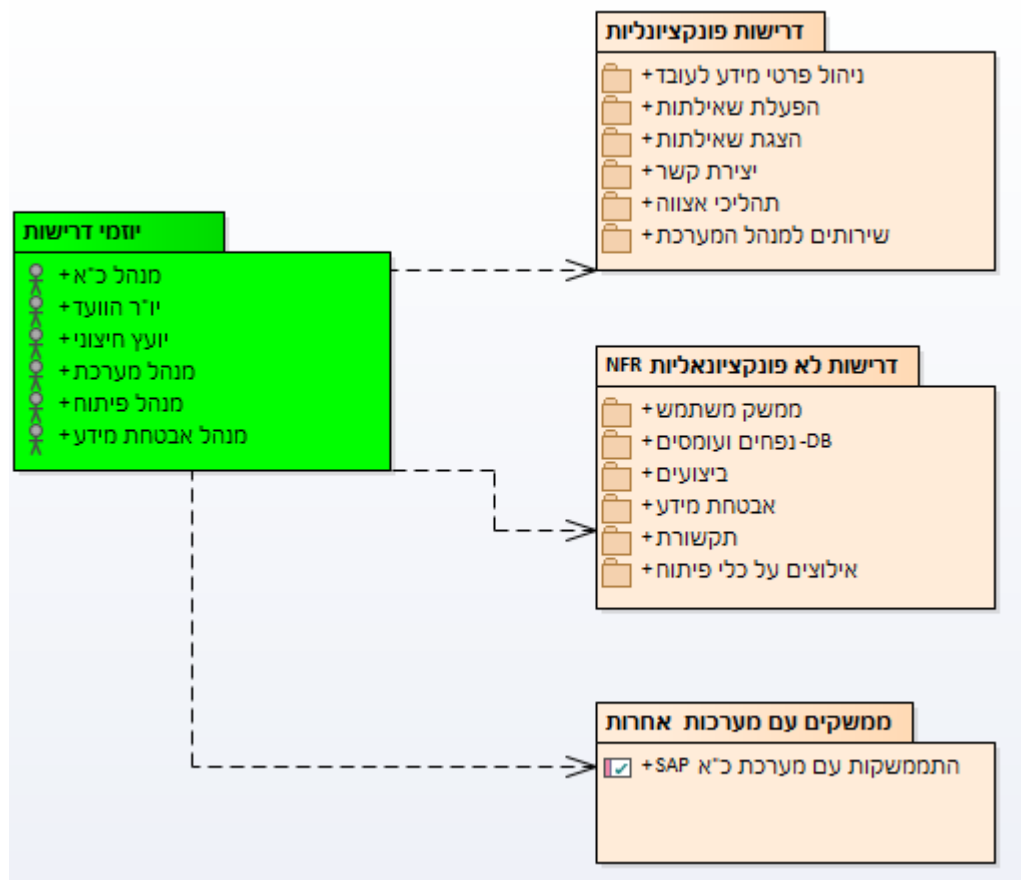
יוזמי דרישות
+מנהל כ"א
+יו"ר הוועד
+יועץ חיצוני
+מנהל מערכת
+מנהל פיתוח
+מנהל אבטחת מידע

דרישות פונקציונליות
+ניהול פרטי מידע לעובד
+הפעלת שאילתות
+הצגת שאילתות
+יצירת קשר
+תהליכי אצווה
+שירותים למנהל המערכת

דרישות לא פונקציונאליות NFR
+ממשק משתמש
+DB- נפחים ועומסים
+ביצועים
+אבטחת מידע
+תקשורת
+אילוצים על כלי פיתוח

ממשקים עם מערכות אחרות
+SAP התממשקות עם מערכת כ"א